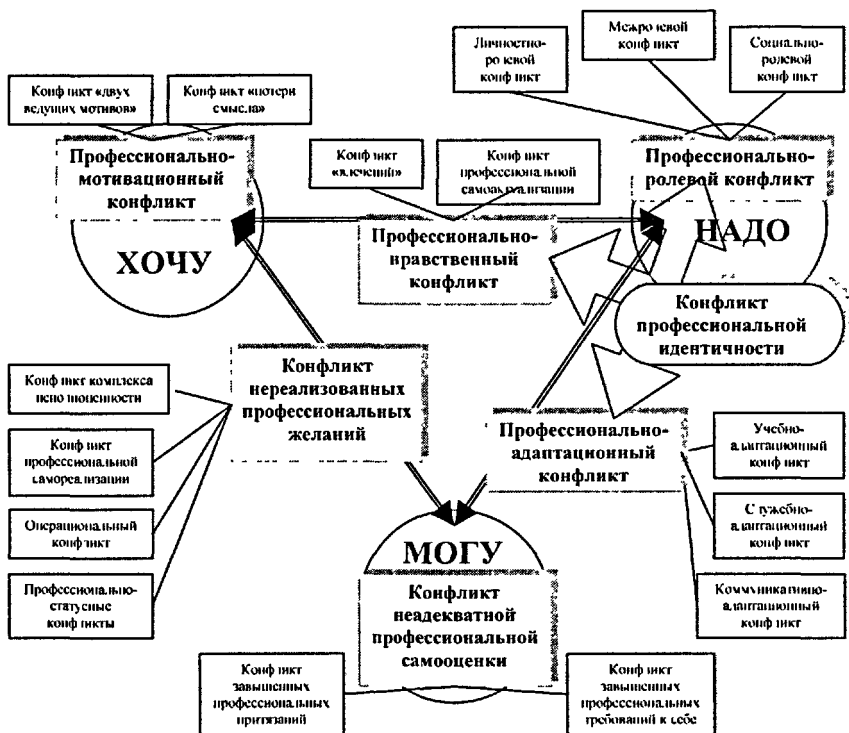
Межролевой конфликт

Личностно-ролевой конфликт

Социально-ролевой конфликт

Конфликт «двух ведущих мотивов»

Конфликт «потери смысла»

Профессионально-мотивационный конфликт

Конфликт «влечений»

Конфликт профессиональной самоактуализации

Профессионально-ролевой конфликт

ХОЧУ

Профессионально-нравственный конфликт

НАДО

Конфликт профессиональной идентичности

Конфликт комплекса неполноценности

Конфликт нереализованных профессиональных желаний

Конфликт профессиональной самореализации

Профессионально-адаптационный конфликт

Учебно-адаптационный конфликт

Операциональный конфликт

Служебно-адаптационный конфликт

МОГУ

Профессионально-статусные конфликты

Конфликт неадекватной профессиональной самооценки

Коммуникативно-адаптационный конфликт

Конфликт завышенных профессиональных притязаний

Конфликт завышенных профессиональных требований к себе